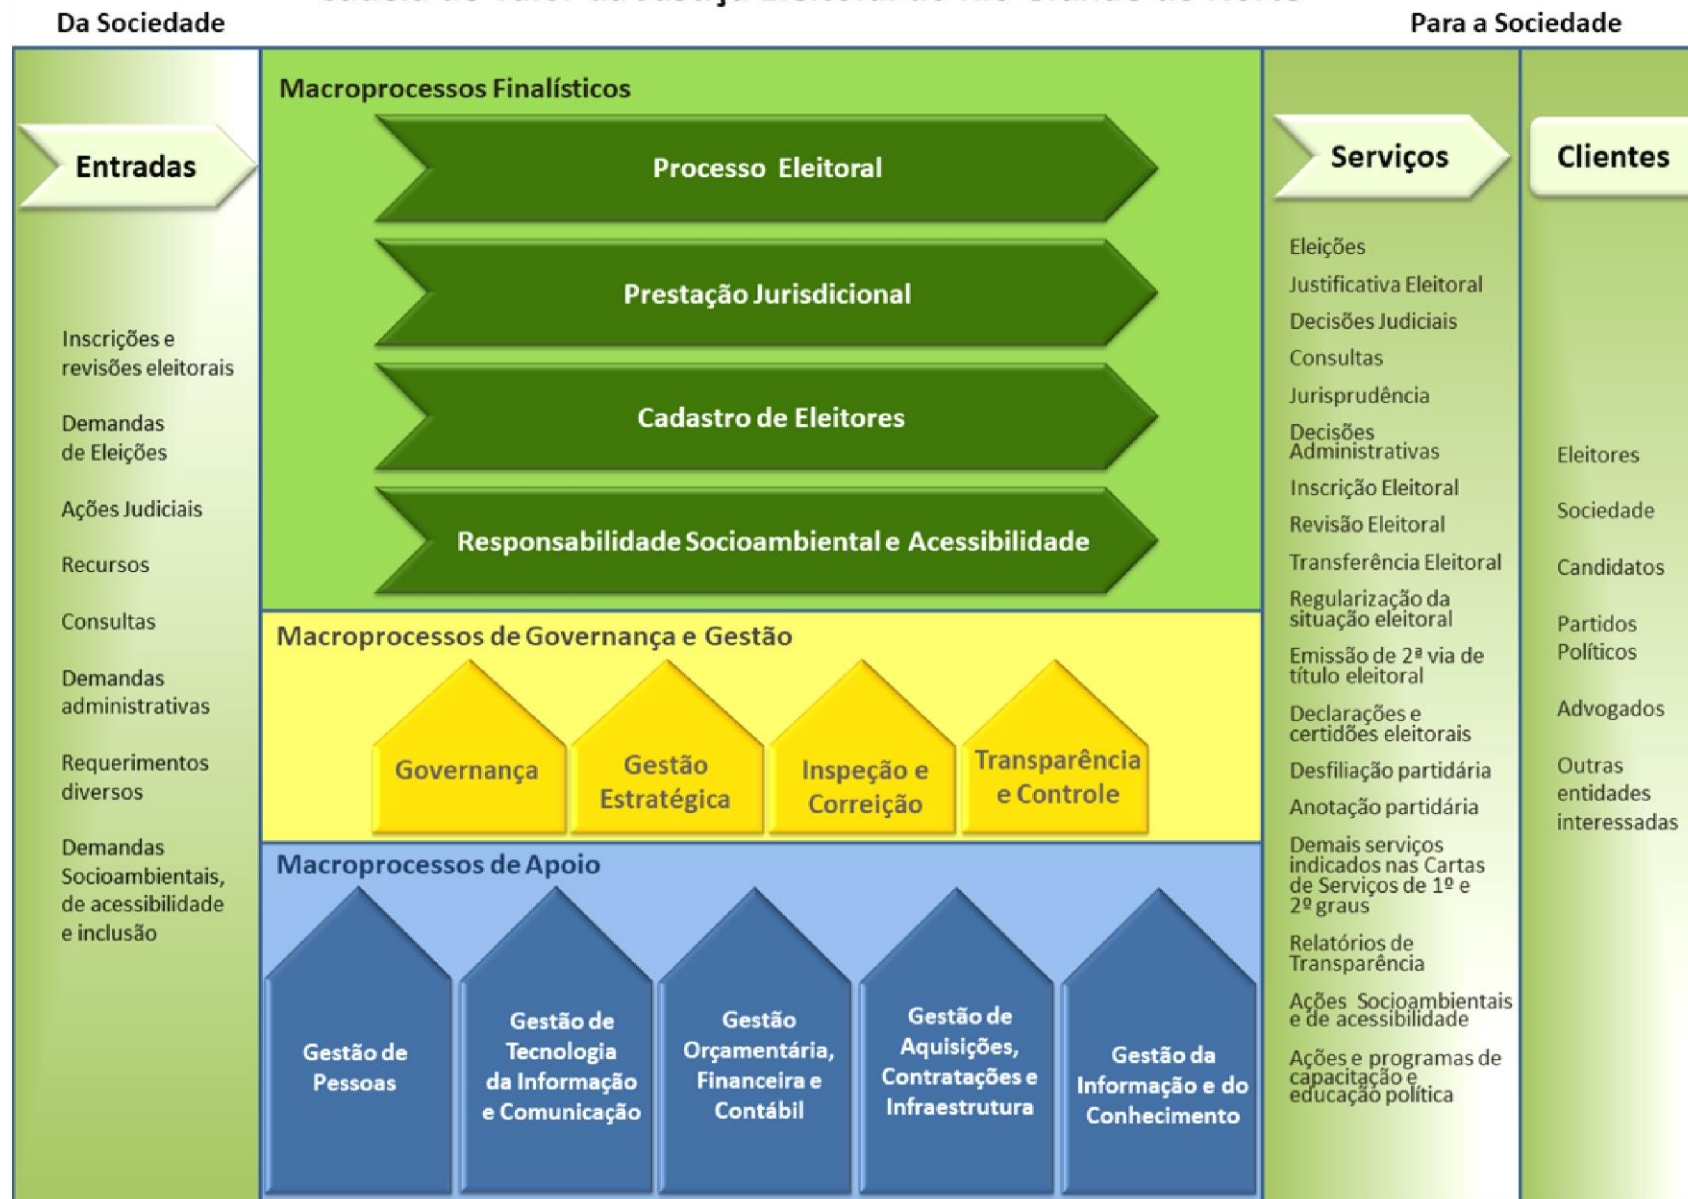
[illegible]

Da Sociedade

Para a Sociedade

Entradas

Inscrições e revisões eleitorais

Demandas de Eleições

Ações Judiciais

Recursos

Consultas

Demandas administrativas

Requerimentos diversos

Demandas Socioambientais, de acessibilidade e inclusão

Macroprocessos Finalísticos

Processo Eleitoral

Prestação Jurisdicional

Cadastro de Eleitores

Responsabilidade Socioambiental e Acessibilidade

Macroprocessos de Governança e Gestão

Governança

Gestão Estratégica

Inspeção e Correição

Transparência e Controle

Macroprocessos de Apoio

Gestão de Pessoas

Gestão de Tecnologia da Informação e Comunicação

Gestão Orçamentária, Financeira e Contábil

Gestão de Aquisições, Contratações e Infraestrutura

Gestão da Informação e do Conhecimento

Serviços

Eleições

Justificativa Eleitoral

Decisões Judiciais

Consultas

Jurisprudência

Decisões Administrativas

Inscrição Eleitoral

Revisão Eleitoral

Transferência Eleitoral

Regularização da situação eleitoral

Emissão de 2ª via de título eleitoral

Declarações e certidões eleitorais

Desfiliação partidária

Anotação partidária

Demais serviços indicados nas Cartas de Serviços de 1º e 2º graus

Relatórios de Transparência

Ações Socioambientais e de acessibilidade

Ações e programas de capacitação e educação política

Clientes

Eleitores

Sociedade

Candidatos

Partidos Políticos

Advogados

Outras entidades interessadas